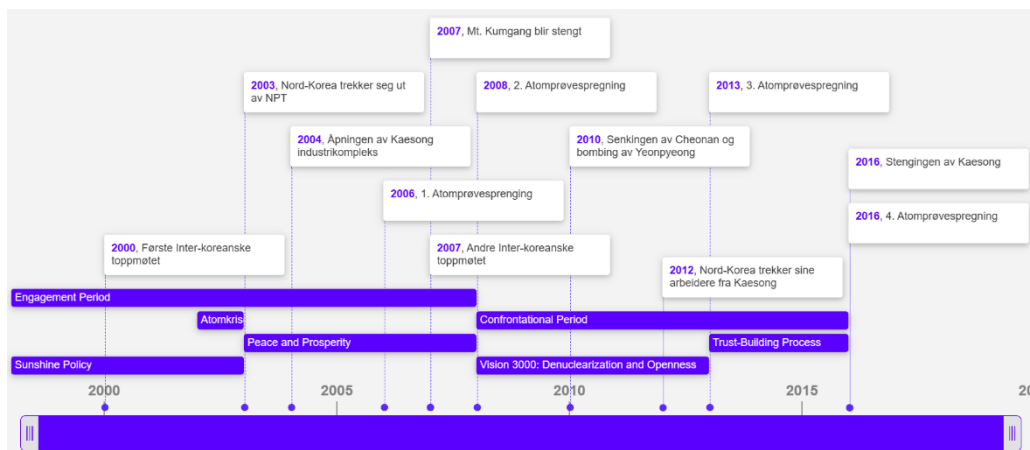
2007, Mt. Kumgang blir stengt

2003, Nord-Korea trekker seg ut av NPT

2008, 2. Atomprøvespregning

2013, 3. Atomprøvespregning

2004, Åpningen av Kaesong industrikompleks

2010, Senkingen av Cheonan og bombing av Yeonpyeong

2016, Stengingen av Kaesong

2006, 1. Atomprøvesprenging

2016, 4. Atomprøvespregning

2000, Første Inter-koreanske toppmøtet

2007, Andre Inter-koreanske toppmøtet

2012, Nord-Korea trekker sine arbeidere fra Kaesong

Engagement Period

Atomkris

Confrontational Period

Peace and Prosperity

Trust-Building Process

Sunshine Policy

Vision 3000: Denuclearization and Openness

2000

2005

2010

2015

20